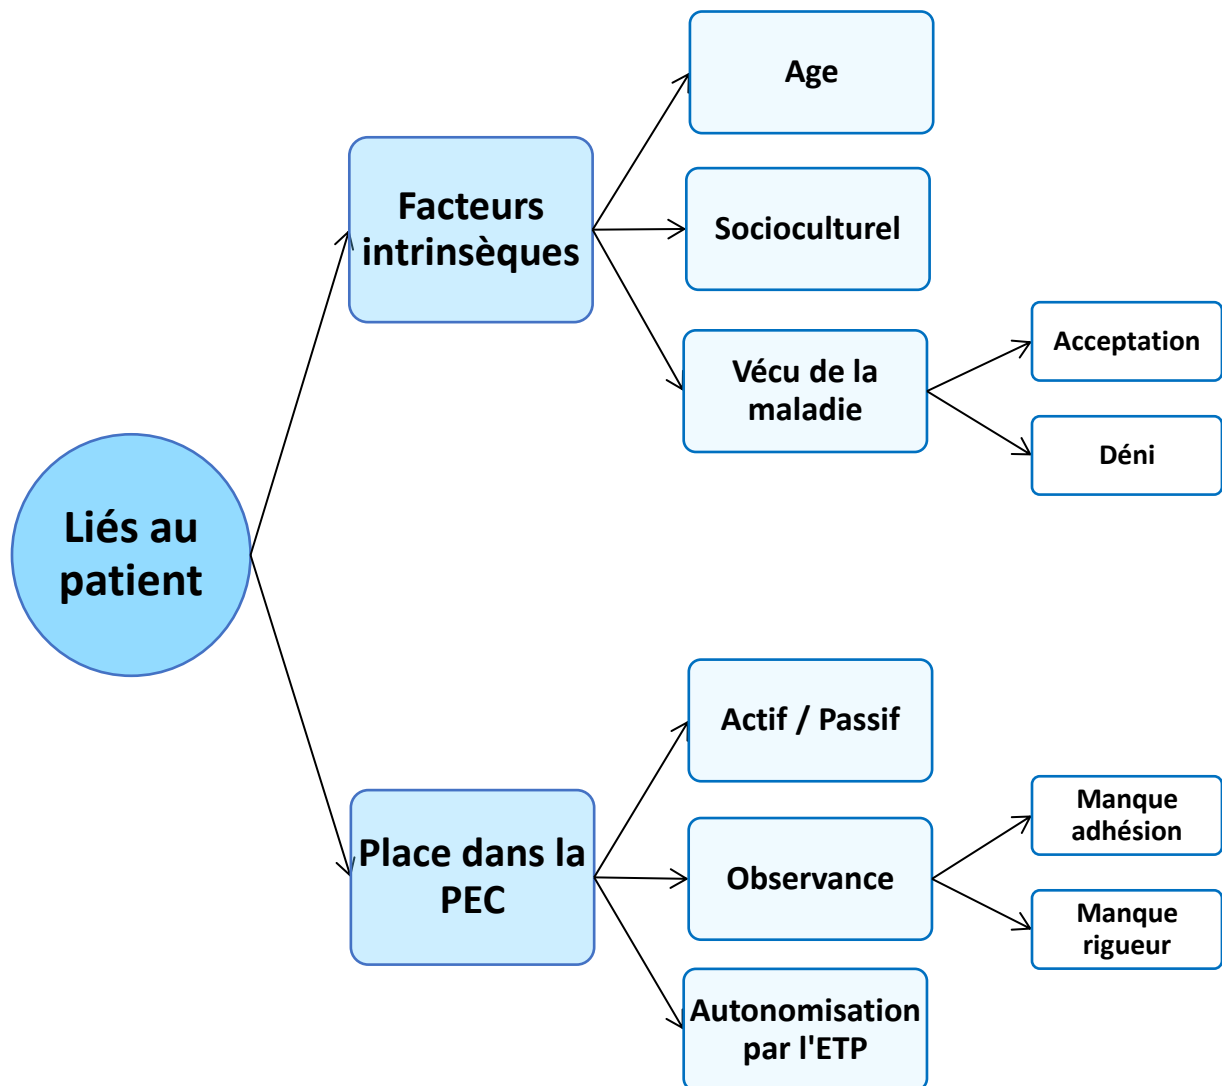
Liés au patient

Facteurs intrinsèques

Age

Socioculturel

Vécu de la maladie

Acceptation

Déni

Place dans la PEC

Actif / Passif

Observance

Manque adhésion

Manque rigueur

Autonomisation par l'ETP